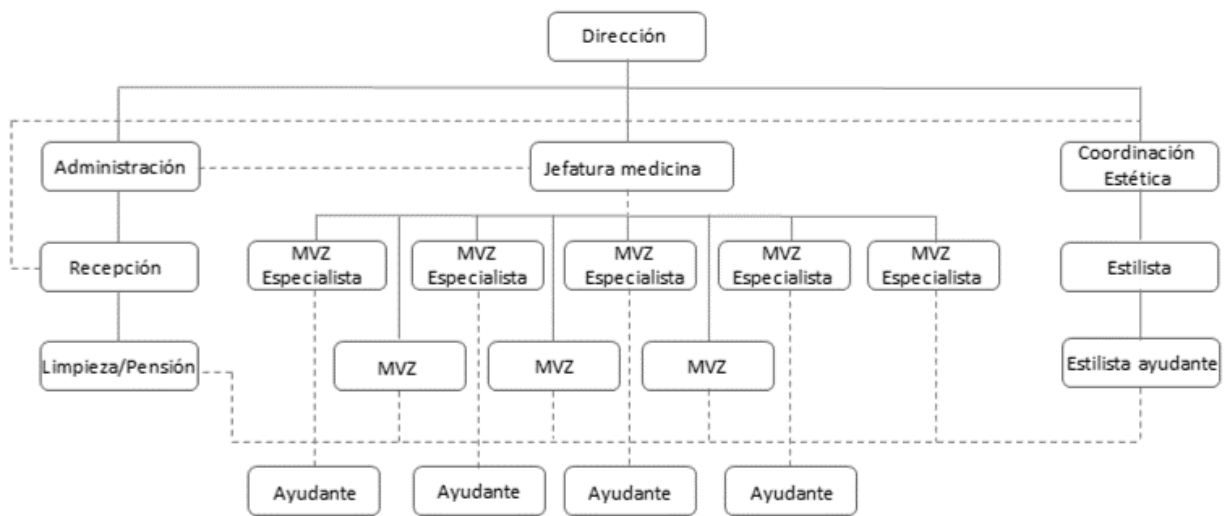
Dirección

Administración

Jefatura medicina

Coordinación Estética

Recepción

MVZ Especialista

MVZ Especialista

MVZ Especialista

MVZ Especialista

MVZ Especialista

Estilista

Limpieza/Pensión

MVZ

MVZ

MVZ

Estilista ayudante

Ayudante

Ayudante

Ayudante

Ayudante